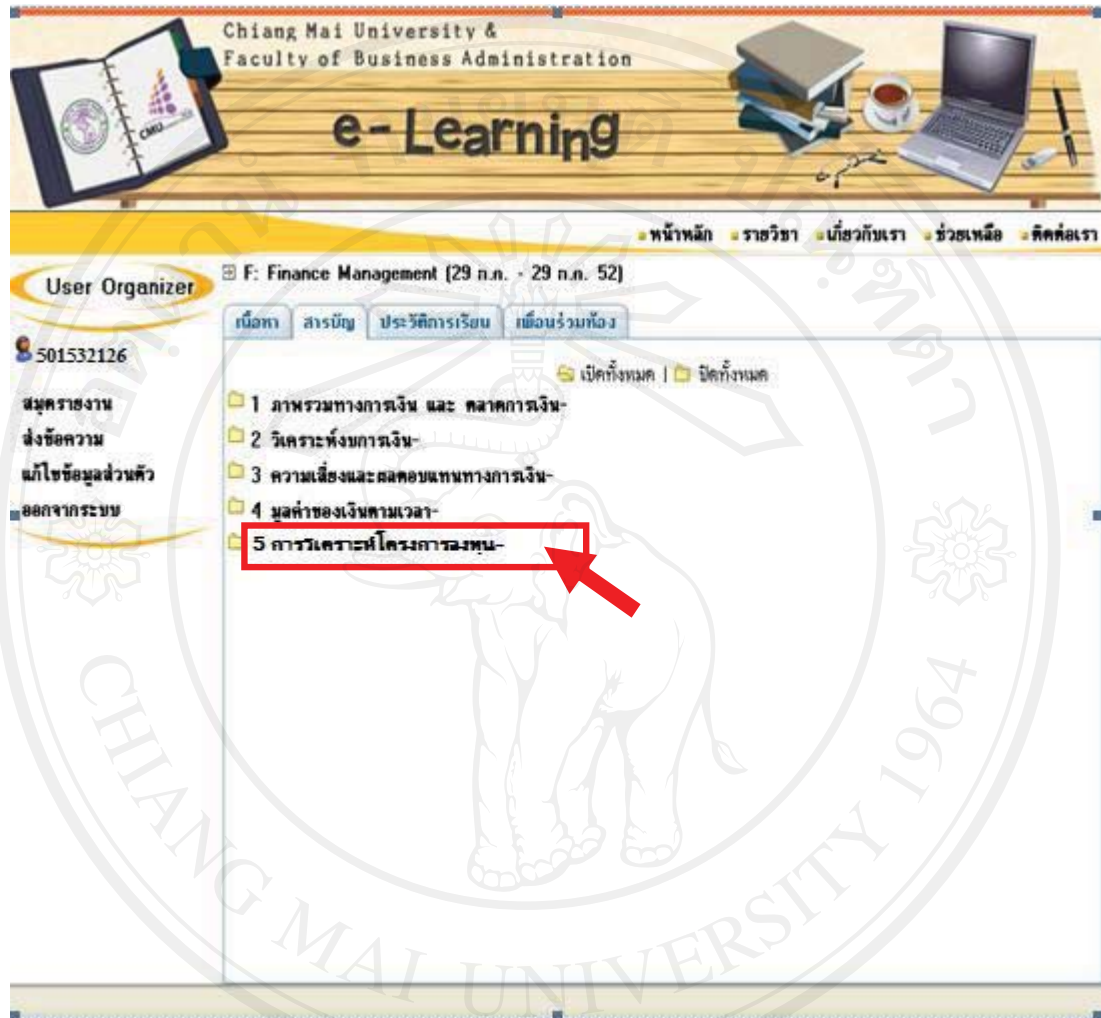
Chiang Mai University &
Faculty of Business Administration

CMU

e-Learning

หน้าหลัก รายวิชา เกี่ยวกับเรา ช่วยเหลือ ติดต่อเรา

User Organizer

501532126

สมุดรายงาน
ส่งข้อความ
แก้ไขข้อมูลส่วนตัว
ออกจากระบบ

F: Finance Management (29 ก.ค. - 29 ก.ค. 52)

เนื้อหา | สารบัญ | ประวัติการเรียน | เพื่อนร่วมห้อง

เปิดทั้งหมด | ปิดทั้งหมด

1 ภาพรวมทางการเงิน และ ตลาดการเงิน-
2 วิเคราะห์งบการเงิน-
3 ความเสี่ยงและผลตอบแทนทางการเงิน-
4 มูลค่าของเงินตามเวลา-
5 การวิเคราะห์โครงการลงทุน-

CHIANG MAI UNIVERSITY 1964